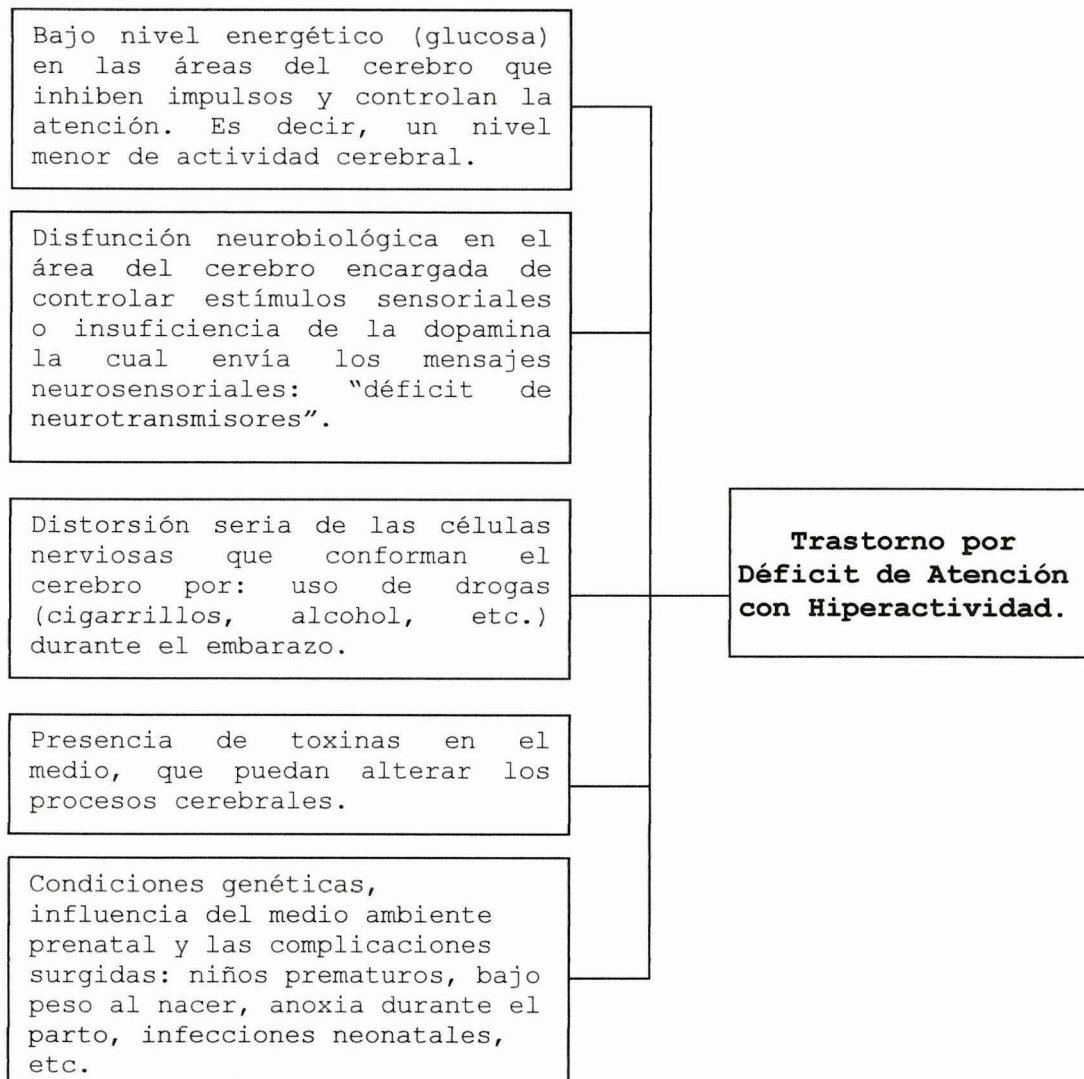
Bajo nivel energético (glucosa) en las áreas del cerebro que inhiben impulsos y controlan la atención. Es decir, un nivel menor de actividad cerebral.

Disfunción neurobiológica en el área del cerebro encargada de controlar estímulos sensoriales o insuficiencia de la dopamina la cual envía los mensajes neurosensoriales: "déficit de neurotransmisores".

Distorsión seria de las células nerviosas que conforman el cerebro por: uso de drogas (cigarrillos, alcohol, etc.) durante el embarazo.

Presencia de toxinas en el medio, que puedan alterar los procesos cerebrales.

Condiciones genéticas, influencia del medio ambiente prenatal y las complicaciones surgidas: niños prematuros, bajo peso al nacer, anoxia durante el parto, infecciones neonatales, etc.

Trastorno por Déficit de Atención con Hiperactividad.